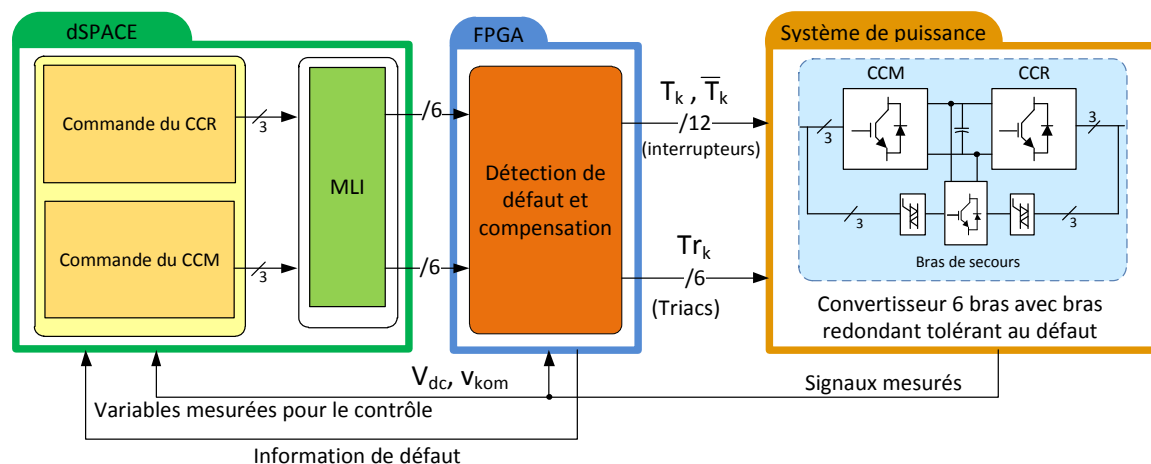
dSPACE

Commande du CCR

3

Commande du CCM

3

MLI

/6

/6

FPGA

Détection de défaut et compensation

$T_k$ , $\overline{T}_k$

/12

(interrupteurs)

$Tr_k$

/6

(Triacs)

Système de puissance

CCM

CCR

3

3

3

3

Bras de secours

Convertisseur 6 bras avec bras redondant tolérant au défaut

$V_{dc}$, $v_{kom}$

Signaux mesurés

Variables mesurées pour le contrôle

Information de défaut